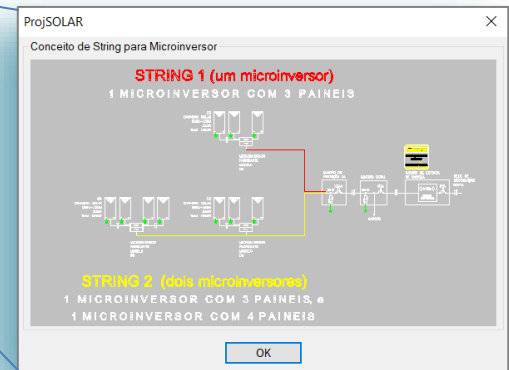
ProjSOLAR

Conceito de String para Microinversor

STRING 1 (um microinversor)

1 MICROINVERSOR COM 3 PAINEIS

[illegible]

STRING 2 (dois microinversores)

1 MICROINVERSOR COM 3 PAINEIS, e

1 MICROINVERSOR COM 4 PAINEIS

OK